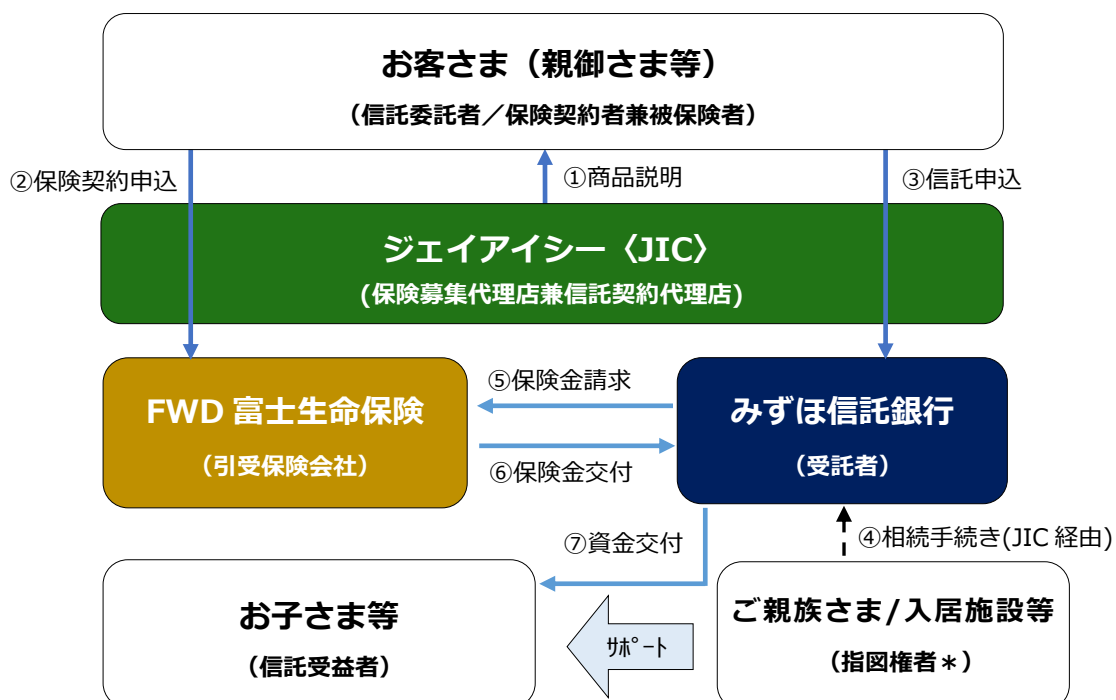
お客さま（親御さま等）
（信託委託者／保険契約者兼被保険者）

②保険契約申込

①商品説明

③信託申込

ジェイアイシー〈JIC〉
(保険募集代理店兼信託契約代理店)

FWD 富士生命保険
（引受保険会社）

⑤保険金請求

⑥保険金交付

みずほ信託銀行
（受託者）

⑦資金交付

④相続手続き(JIC 経由)

お子さま等
（信託受益者）

サポート

ご親族さま/入居施設等
（指図権者＊）